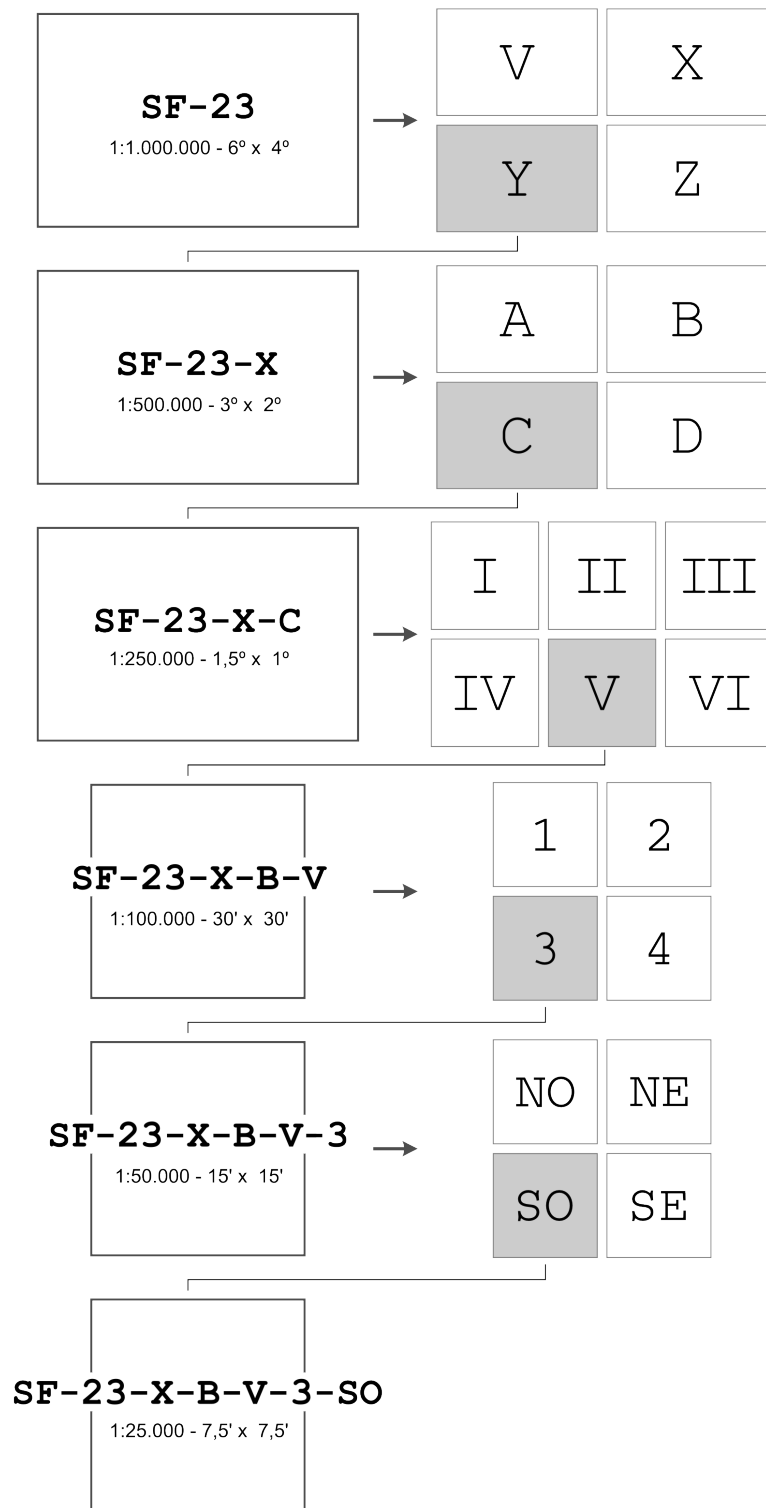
SF-23
1:1.000.000 - 6º x 4º

| V | X |
|---|---|
| Y | Z |

SF-23-X
1:500.000 - 3º x 2º

| A | B |
|---|---|
| C | D |

SF-23-X-C
1:250.000 - 1,5º x 1º

| I | II | III |
|---|---|---|
| IV | V | VI |

SF-23-X-B-V
1:100.000 - 30' x 30'

| 1 | 2 |
|---|---|
| 3 | 4 |

SF-23-X-B-V-3
1:50.000 - 15' x 15'

| NO | NE |
|---|---|
| SO | SE |

SF-23-X-B-V-3-SO
1:25.000 - 7,5' x 7,5'